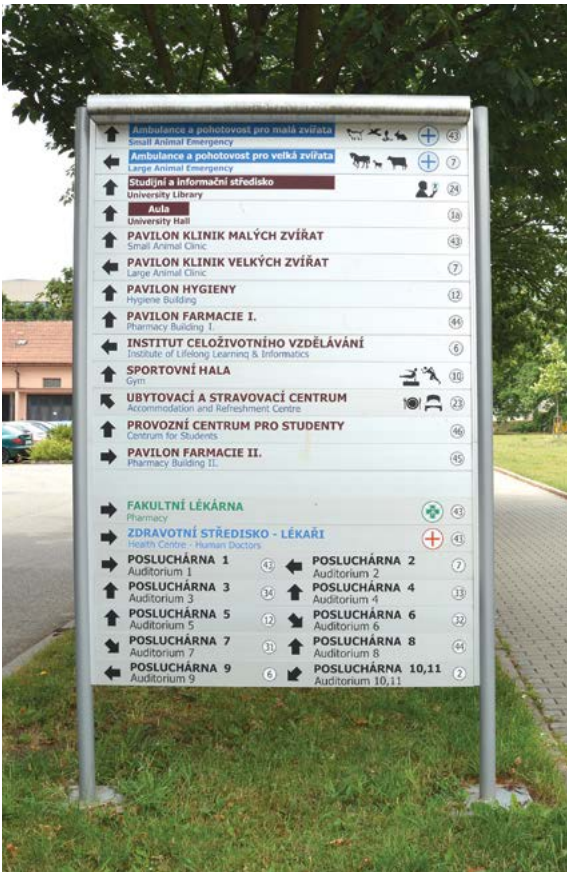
Ambulance a pohotovost pro malá zvířata
Small Animal Emergency
43

Ambulance a pohotovost pro velká zvířata
Large Animal Emergency
7

Studijní a informační středisko
University Library
24

Aula
University Hall
38

PAVILON KLINIK MALÝCH ZVÍŘAT
Small Animal Clinic
43

PAVILON KLINIK VELKÝCH ZVÍŘAT
Large Animal Clinic
7

PAVILON HYGIENY
Hygiene Building
12

PAVILON FARMACIE I.
Pharmacy Building I.
44

INSTITUT CELOŽIVOTNÍHO VZDĚLÁVÁNÍ
Institute of Lifelong Learning & Informatics
6

SPORTOVNÍ HALA
Gym
10

UBYTOVACÍ A STRAVOVACÍ CENTRUM
Accommodation and Refreshment Centre
23

PROVOZNÍ CENTRUM PRO STUDENTY
Centrum for Students
46

PAVILON FARMACIE II.
Pharmacy Building II.
45

FAKULTNÍ LÉKÁRNA
Pharmacy
43

ZDRAVOTNÍ STŘEDISKO - LÉKAŘI
Health Centre - Human Doctors
43

| POSLUCHÁRNA 1 Auditorium 1 | 43 | POSLUCHÁRNA 2 Auditorium 2 | 7 |
|---|---|---|---|
| POSLUCHÁRNA 3 Auditorium 3 | 34 | POSLUCHÁRNA 4 Auditorium 4 | 33 |
| POSLUCHÁRNA 5 Auditorium 5 | 12 | POSLUCHÁRNA 6 Auditorium 6 | 32 |
| POSLUCHÁRNA 7 Auditorium 7 | 31 | POSLUCHÁRNA 8 Auditorium 8 | 44 |
| POSLUCHÁRNA 9 Auditorium 9 | 6 | POSLUCHÁRNA 10,11 Auditorium 10,11 | 2 |